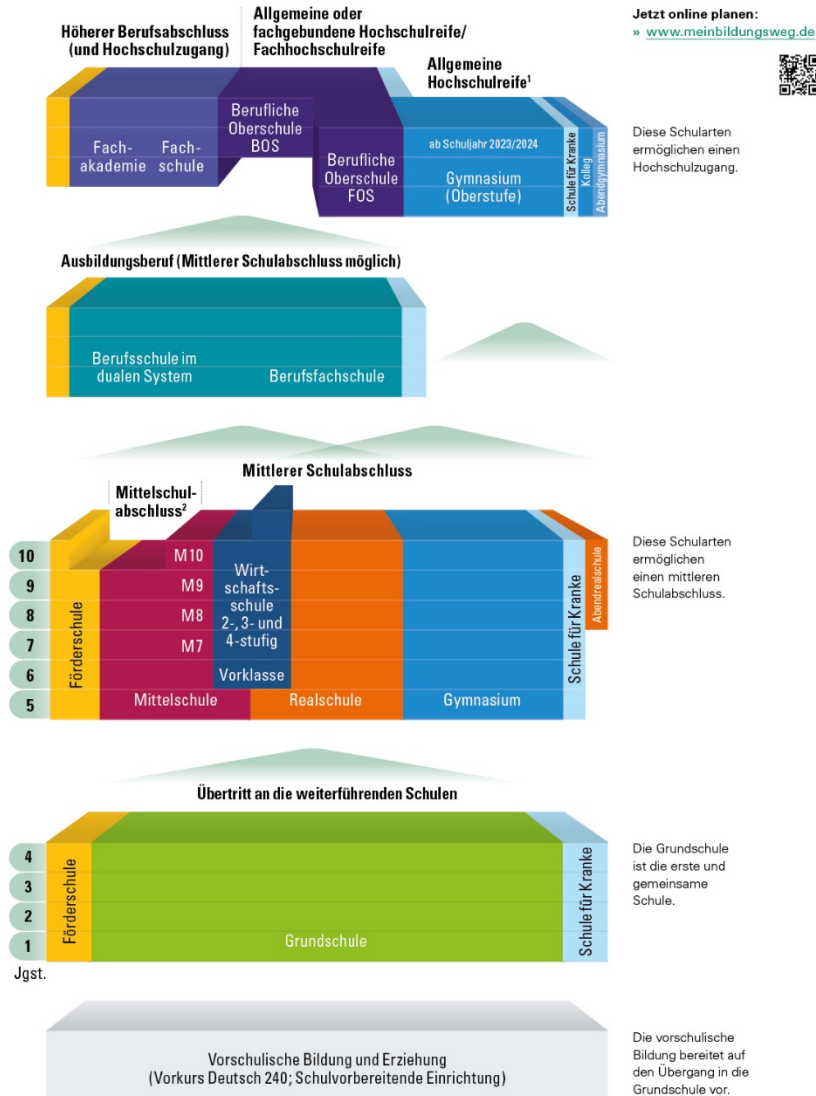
Höherer Berufsabschluss (und Hochschulzugang)

Allgemeine oder fachgebundene Hochschulreife/ Fachhochschulreife

Allgemeine Hochschulreife¹

Jetzt online planen:
» www.meinbildungsweg.de

Fachakademie

Fachschule

Berufliche Oberschule BOS

Berufliche Oberschule FOS

ab Schuljahr 2023/2024

Gymnasium (Oberstufe)

Schule für Kranke

Kolleg

Abendgymnasium

Diese Schularten ermöglichen einen Hochschulzugang.

Ausbildungsberuf (Mittlerer Schulabschluss möglich)

Berufsschule im dualen System

Berufsfachschule

Mittlerer Schulabschluss

Mittelschulabschluss²

| 10 | M10 |
|---|---|
| 9 | M9 |
| 8 | M8 |
| 7 | M7 |
| 6 | |
| 5 | |

Förderschule

Wirtschaftsschule 2-, 3- und 4-stufig

Vorklasse

Mittelschule

Realschule

Gymnasium

Schule für Kranke

Abendrealschule

Diese Schularten ermöglichen einen mittleren Schulabschluss.

Übertritt an die weiterführenden Schulen

4
3
2
1

Förderschule

Grundschule

Schule für Kranke

Jgst.

Die Grundschule ist die erste und gemeinsame Schule.

Vorschulische Bildung und Erziehung (Vorkurs Deutsch 240; Schulvorbereitende Einrichtung)

Die vorschulische Bildung bereitet auf den Übergang in die Grundschule vor.